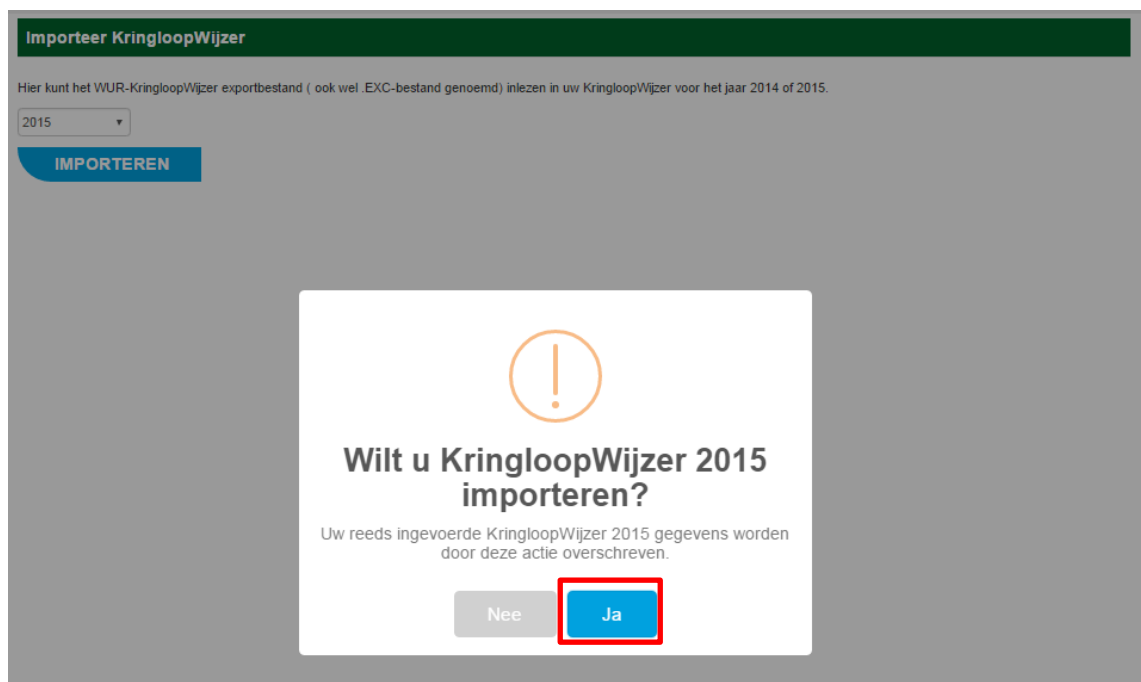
Importeer KringloopWijzer

Hier kunt het WUR-KringloopWijzer exportbestand ( ook wel .EXC-bestand genoemd) inlezen in uw KringloopWijzer voor het jaar 2014 of 2015.

2015

IMPORTEREN

Wilt u KringloopWijzer 2015 importeren?

Uw reeds ingevoerde KringloopWijzer 2015 gegevens worden door deze actie overschreven.

Nee

Ja